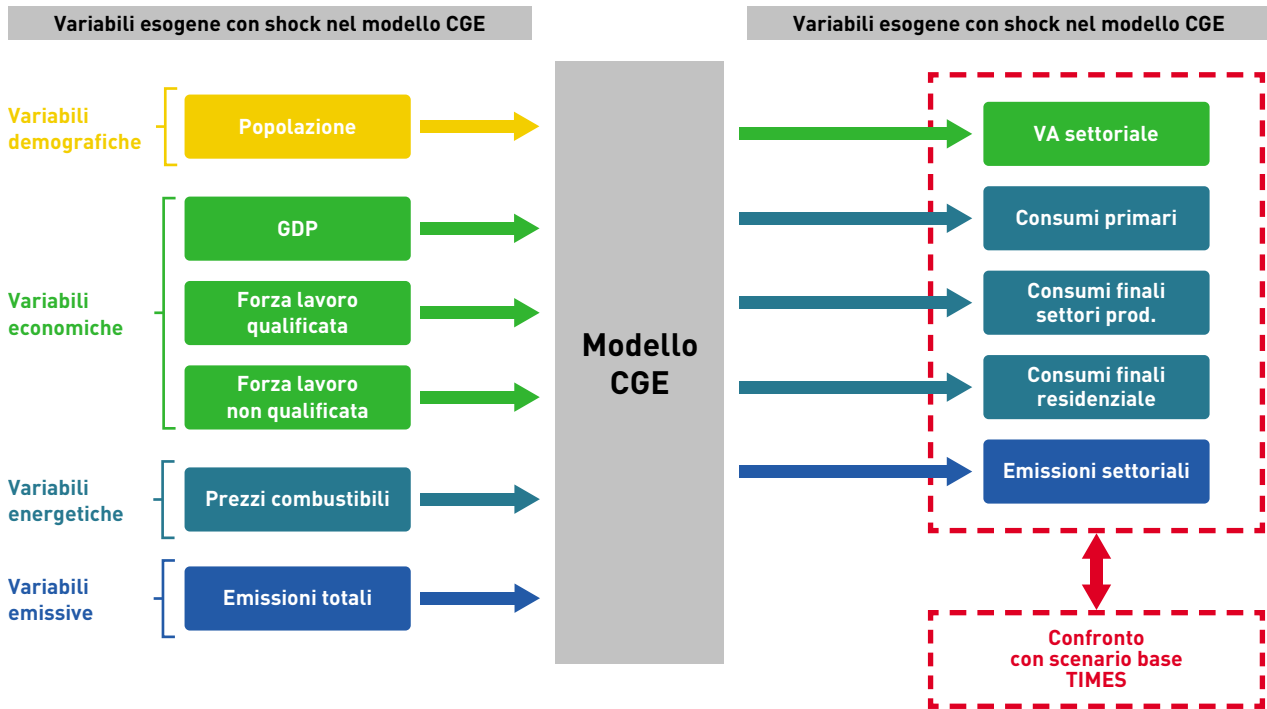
Variabili esogene con shock nel modello CGE

Variabili esogene con shock nel modello CGE

Variabili demografiche

Popolazione

Variabili economiche

GDP

Forza lavoro qualificata

Forza lavoro non qualificata

Variabili energetiche

Prezzi combustibili

Variabili emissive

Emissioni totali

Modello CGE

VA settoriale

Consumi primari

Consumi finali settori prod.

Consumi finali residenziale

Emissioni settoriali

Confronto con scenario base TIMES